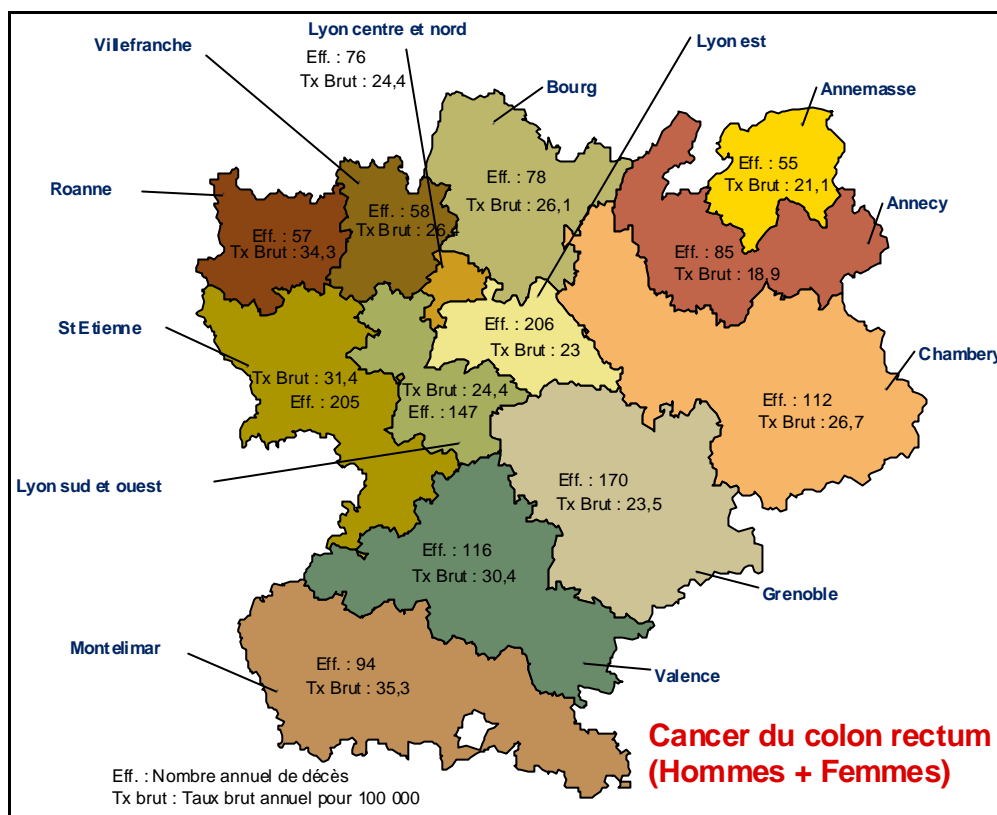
Lyon centre et nord
Eff. : 76
Tx Brut : 24,4

Villefranche

Lyon est

Bourg

Annemasse

Roanne

Eff. : 78
Tx Brut : 26,1

Eff. : 55
Tx Brut : 21,1

Annecy

Eff. : 57
Tx Brut : 34,3

Eff. : 58
Tx Brut : 26,4

Eff. : 85
Tx Brut : 18,9

St Etienne

Eff. : 206
Tx Brut : 23

Chambery

Tx Brut : 31,4
Eff. : 205

Tx Brut : 24,4
Eff. : 147

Eff. : 112
Tx Brut : 26,7

Lyon sud et ouest

Eff. : 170
Tx Brut : 23,5

Eff. : 116
Tx Brut : 30,4

Grenoble

Montelimar

Eff. : 94
Tx Brut : 35,3

Valence

Cancer du colon rectum
(Hommes + Femmes)

Eff. : Nombre annuel de décès
Tx brut : Taux brut annuel pour 100 000